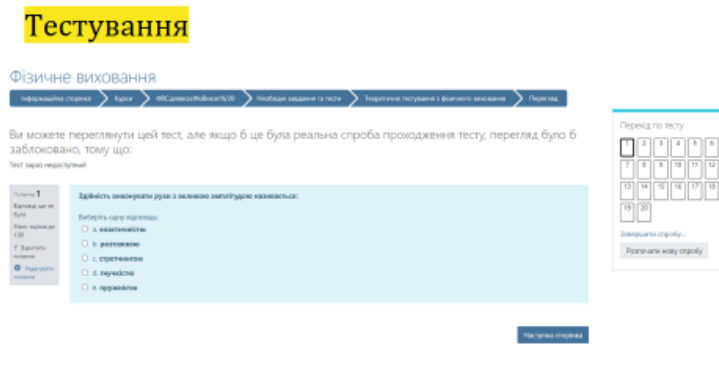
Тестування

Фізичне виховання

Інформаційна сторінка | Курси | ФВСДистаНційно15/20 | Необхідні завдання та тести | Теоретичне тестування з фізичного виховання | Перегляд

Ви можете переглянути цей тест, але якщо б це була реальна спроба проходження тесту, перегляд було б заблоковано, тому що:
Тест зараз недоступний

Питання 1
Відповіді ще не було
Макс. оцінка до 1,00
Відмітити питання
Редагувати питання

Здібність виконувати рухи з великою амплітудою називається:

Виберіть одну відповідь:
a. еластичністю
b. розтяжкою
c. стретчингом
d. гнучкістю
e. пружністю

Наступна сторінка

Перехід по тесту
1 2 3 4 5 6
7 8 9 10 11 12
13 14 15 16 17 18
19 20
Завершити спробу...
Розпочати нову спробу